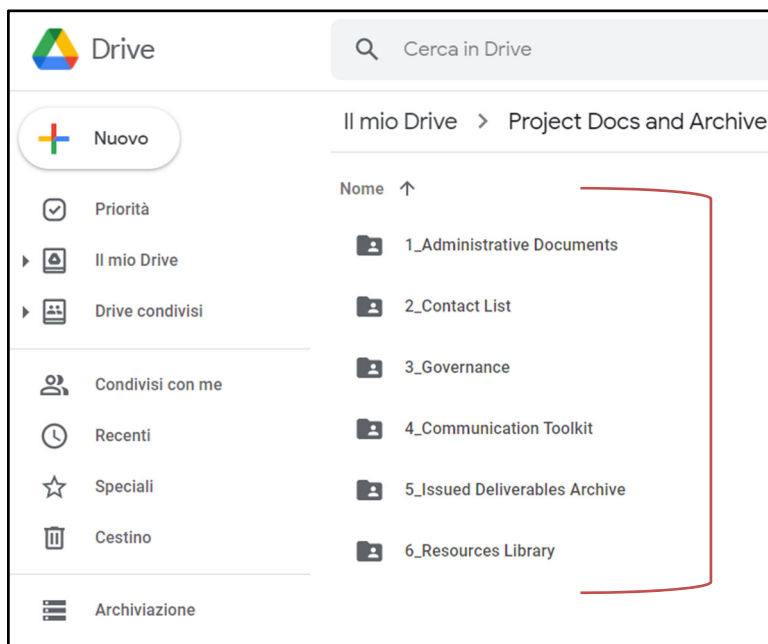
Drive

Cerca in Drive

Nuovo

Priorità

Il mio Drive

Drive condivisi

Condivisi con me

Recenti

Speciali

Cestino

Archiviazione

Il mio Drive > Project Docs and Archive

Nome ↑

1_Administrative Documents

2_Contact List

3_Governance

4_Communication Toolkit

5_Issued Deliverables Archive

6_Resources Library